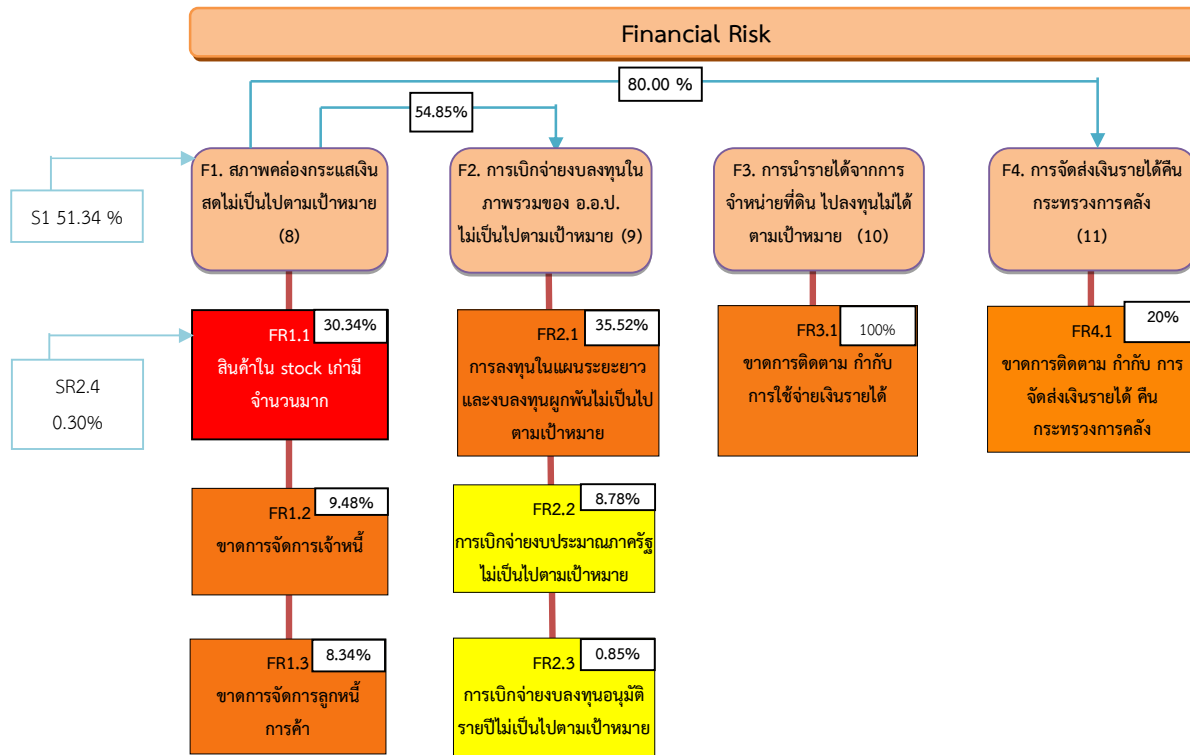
Financial Risk

80.00 %

54.85%

S1 51.34 %

F1. สภาพคล่องกระแสเงินสดไม่เป็นไปตามเป้าหมาย (8)

F2. การเบิกจ่ายงบลงทุนในภาพรวมของ อ.อ.ป. ไม่เป็นไปตามเป้าหมาย (9)

F3. การนำรายได้จากการจำหน่ายที่ดิน ไปลงทุนไม่ได้ตามเป้าหมาย (10)

F4. การจัดส่งเงินรายได้คืนกระทรวงการคลัง (11)

SR2.4 0.30%

FR1.1 30.34%
สินค้าใน stock เก่ามีจำนวนมาก

FR2.1 35.52%
การลงทุนในแผนระยะยาวและงบลงทุนผูกพันไม่เป็นไปตามเป้าหมาย

FR3.1 100%
ขาดการติดตาม กำกับการใช้จ่ายเงินรายได้

FR4.1 20%
ขาดการติดตาม กำกับ การจัดส่งเงินรายได้ คืนกระทรวงการคลัง

FR1.2 9.48%
ขาดการจัดการเจ้าหนี้

FR2.2 8.78%
การเบิกจ่ายงบประมาณภาครัฐไม่เป็นไปตามเป้าหมาย

FR1.3 8.34%
ขาดการจัดการลูกหนี้การค้า

FR2.3 0.85%
การเบิกจ่ายงบลงทุนอนุมัติรายปีไม่เป็นไปตามเป้าหมาย